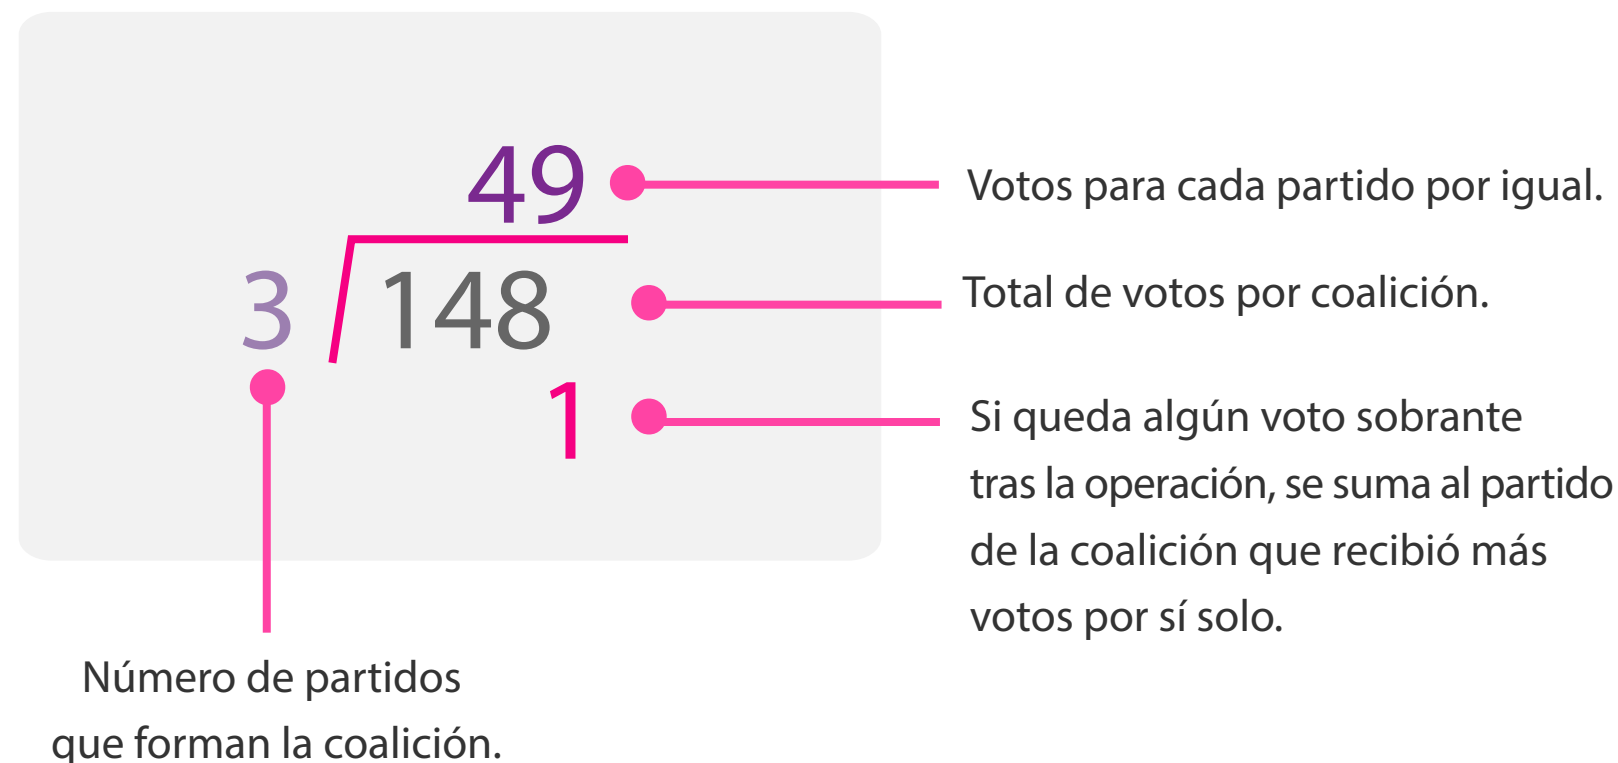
49

3 | 148

1

Votos para cada partido por igual.

Total de votos por coalición.

Si queda algún voto sobrante tras la operación, se suma al partido de la coalición que recibió más votos por sí solo.

Número de partidos que forman la coalición.